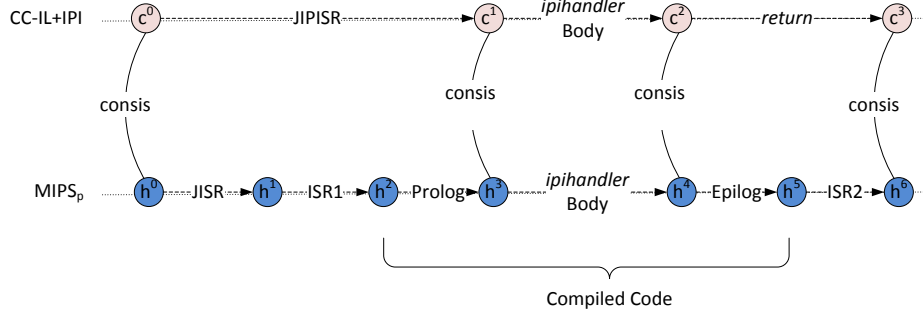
CC-IL+IPI $c^0$ JIPISR $c^1$ *ipihandler* Body $c^2$ *return* $c^3$

consis consis consis consis

MIPS$_p$ $h^0$ JISR $h^1$ ISR1 $h^2$ Prolog $h^3$ *ipihandler* Body $h^4$ Epilog $h^5$ ISR2 $h^6$

Compiled Code